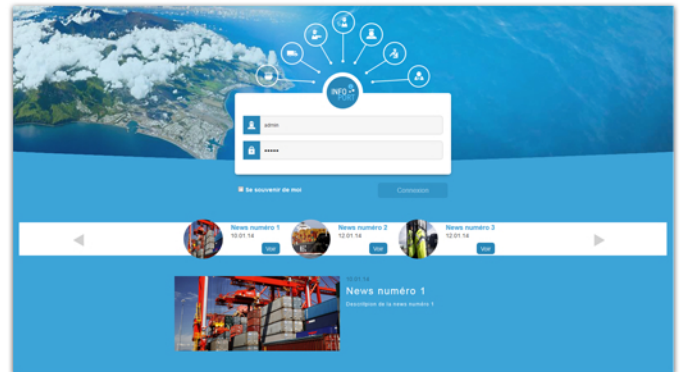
INFO PORT

admin

••••••

Se souvenir de moi

Connexion

News numéro 1
10.01.14
Voir

News numéro 2
12.01.14
Voir

News numéro 3
12.01.14
Voir

10.01.14

News numéro 1

Description de la news numéro 1